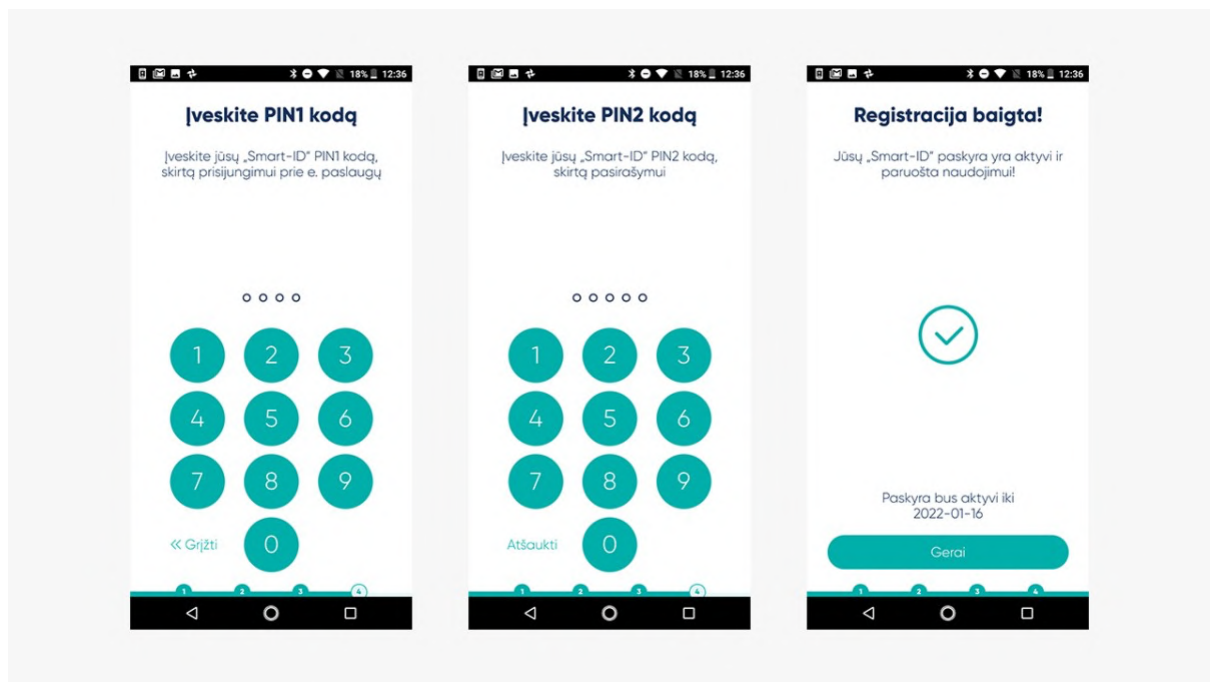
18% 12:36

Įveskite PIN1 kodą

Įveskite jūsų „Smart-ID" PIN1 kodą, skirtą prisijungimui prie e. paslaugų

1 2 3
4 5 6
7 8 9
« Grįžti 0

1 2 3 4

18% 12:36

Įveskite PIN2 kodą

Įveskite jūsų „Smart-ID" PIN2 kodą, skirtą pasirašymui

1 2 3
4 5 6
7 8 9
Atšaukti 0

1 2 3 4

18% 12:36

Registracija baigta!

Jūsų „Smart-ID" paskyra yra aktyvi ir paruošta naudojimui!

Paskyra bus aktyvi iki 2022-01-16

Gerai

1 2 3 4